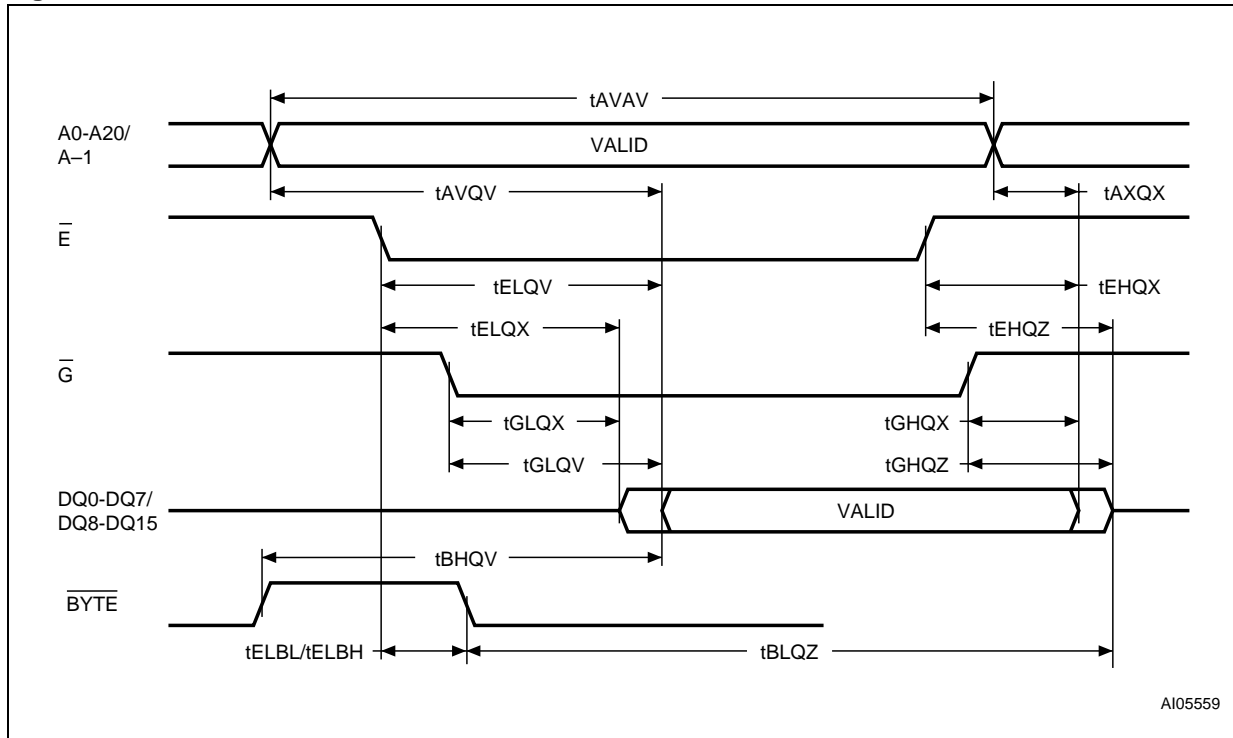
tAVAV

A0-A20/
A–1

VALID

tAVQV

tAXQX

$\overline{E}$

tELQV

tEHQX

tELQX

tEHQZ

$\overline{G}$

tGLQX

tGHQX

tGLQV

tGHQZ

DQ0-DQ7/
DQ8-DQ15

VALID

tBHQV

$\overline{BYTE}$

tELBL/tELBH

tBLQZ

AI05559